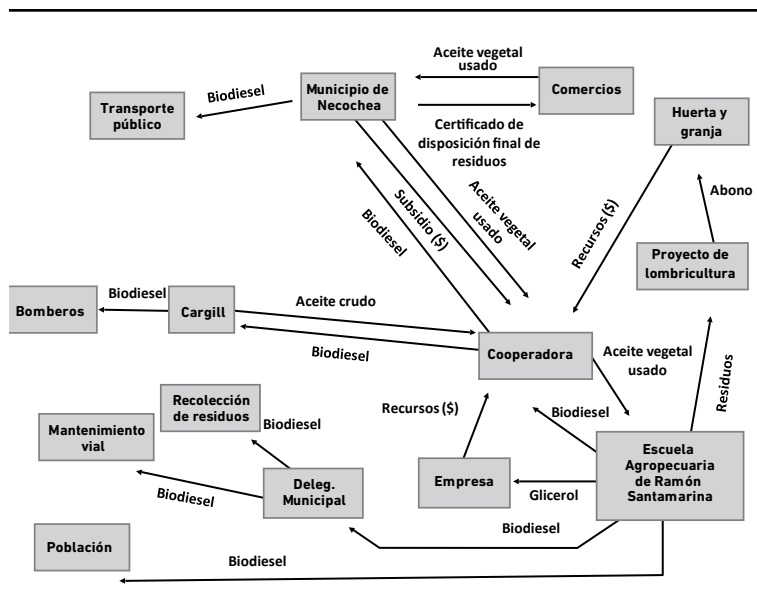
Aceite vegetal usado

Municipio de Necochea

Comercios

Biodiesel

Transporte público

Certificado de disposición final de residuos

Huerta y granja

Abono

Recursos ($)

Subsidio ($)

Aceite vegetal usado

Biodiesel

Proyecto de lombricultura

Bomberos

Biodiesel

Cargill

Aceite crudo

Biodiesel

Cooperadora

Aceite vegetal usado

Residuos

Recolección de residuos

Mantenimiento vial

Biodiesel

Recursos ($)

Biodiesel

Escuela Agropecuaria de Ramón Santamarina

Biodiesel

Deleg. Municipal

Empresa

Glicerol

Biodiesel

Población

Biodiesel